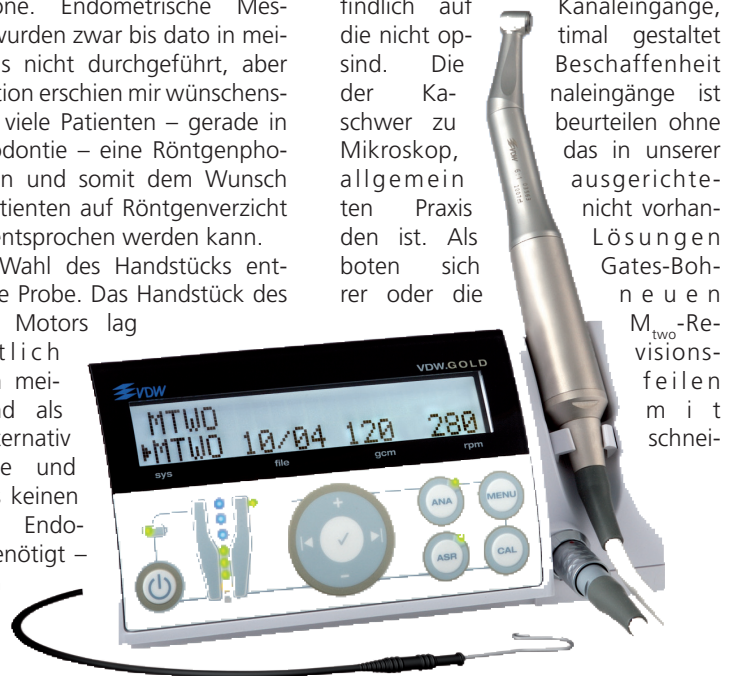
one. Endometrische Messungen wurden zwar bis dato in meiner Praxis nicht durchgeführt, aber diese Option erschien mir wünschenswert, da viele Patienten – gerade in der Endodontie – eine Röntgenphobie haben und somit dem Wunsch der Patienten auf Röntgenverzicht besser entsprochen werden kann.

Die Wahl des Handstücks entschied die Probe. Das Handstück des Motors lag

tlich meid als ernativ e und keinen Endoenötigt –

findlich auf die nicht opsind. Die der Kaschwer zu Mikroskop, allgemein ten Praxis den ist. Als boten sich rer oder die

Kanaleingänge, timal gestaltet Beschaffenheit naleingänge ist beurteilen ohne das in unserer ausgerichtenicht vorhanLösungen Gates-Bohneuen $M_{two}$-Revisionsfeilen mit schnei-

VDW

VDW.GOLD

MTWO

▸MTWO 10/04 120 280

sys

file

gcm

rpm

ANA

MENU

ASR

CAL